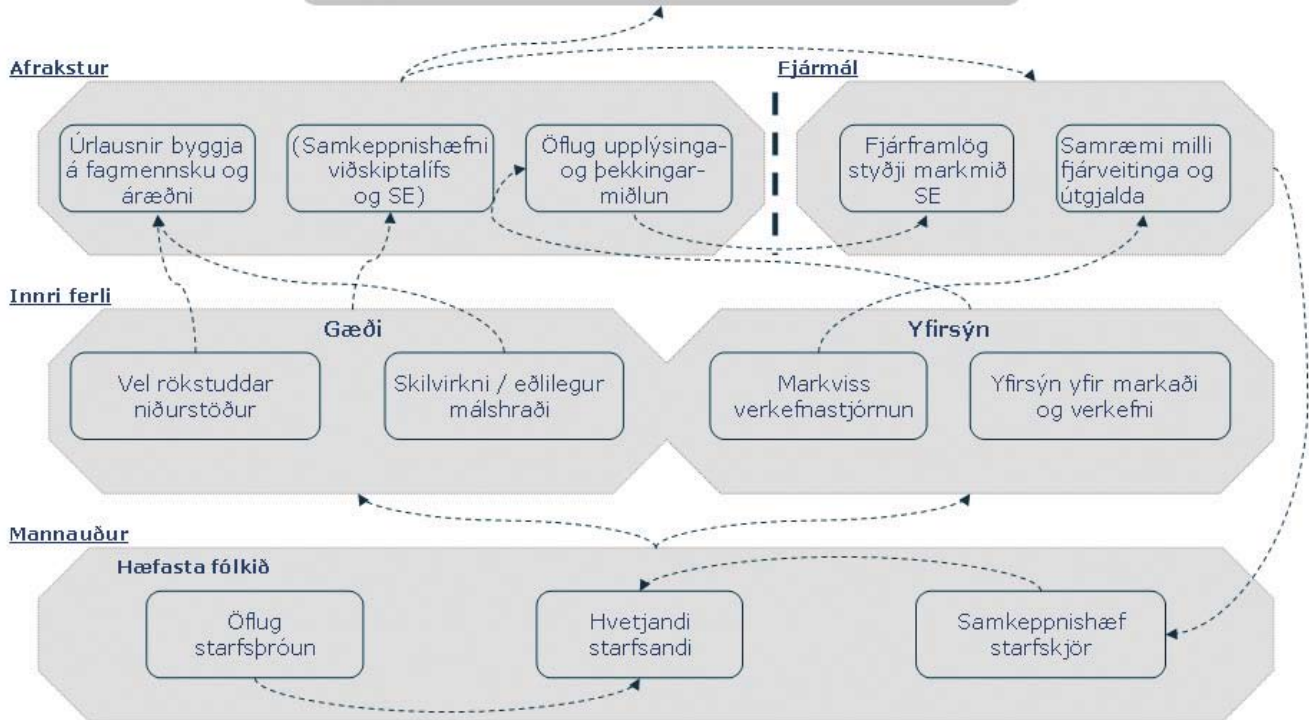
Afrakstur

Úrlausnir byggja á fagmennsku og áræðni

(Samkeppnishæfni viðskiptalífs og SE)

Öflug upplýsinga- og þekkingarmiðlun

Fjármál

Fjárframlög styðji markmið SE

Samræmi milli fjárveitinga og útgjalda

Innri ferli

Gæði

Vel rökstuddar niðurstöður

Skilvirkni / eðlilegur málshraði

Yfirsýn

Markviss verkefnastjórnun

Yfirsýn yfir markaði og verkefni

Mannauður

Hæfasta fólkið

Öflug starfsþróun

Hvetjandi starfsandi

Samkeppnishæf starfskjör